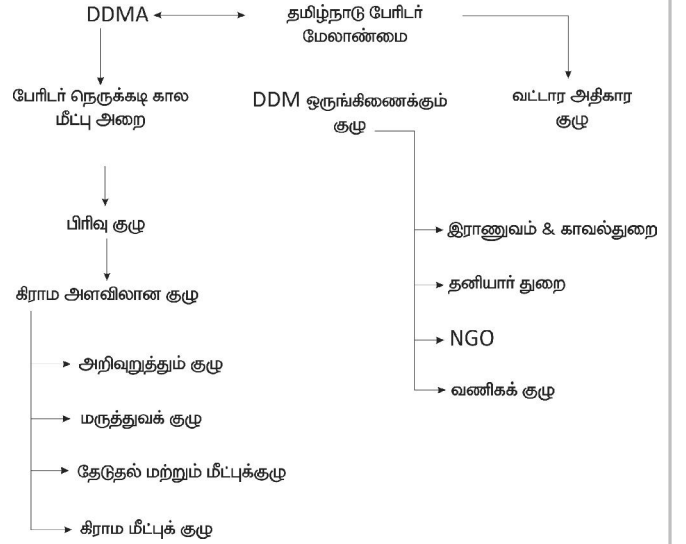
DDMA

தமிழ்நாடு பேரிடர் மேலாண்மை

பேரிடர் நெருக்கடி கால மீட்பு அறை

DDM ஒருங்கிணைக்கும் குழு

வட்டார அதிகார குழு

பிரிவு குழு

கிராம அளவிலான குழு

அறிவுறுத்தும் குழு

மருத்துவக் குழு

தேடுதல் மற்றும் மீட்புக்குழு

கிராம மீட்புக் குழு

இராணுவம் & காவல்துறை

தனியார் துறை

NGO

வணிகக் குழு